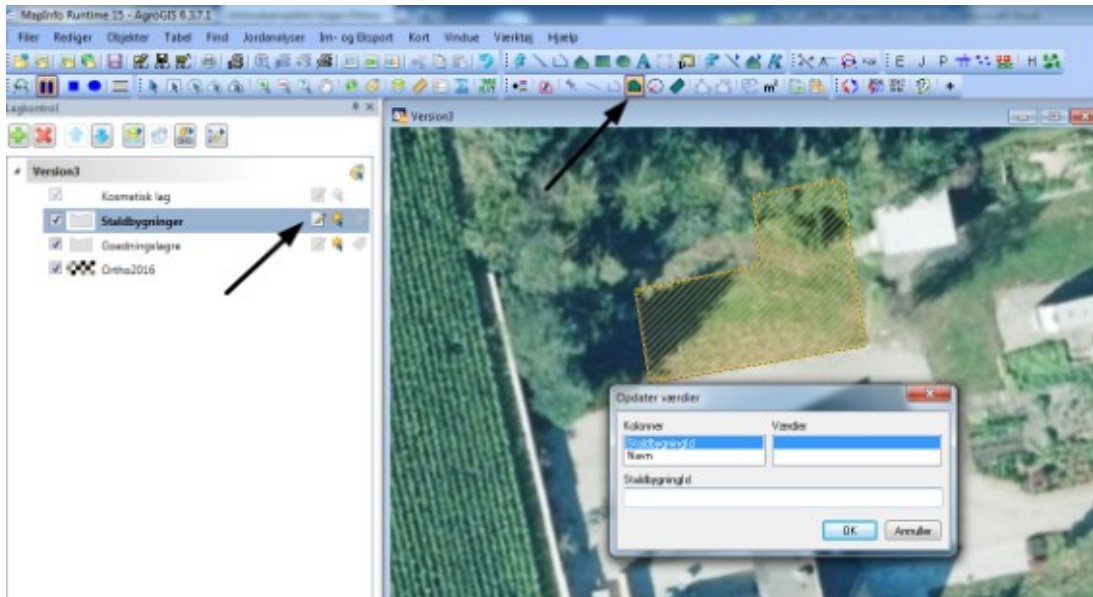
MapInfo Runtime 15 - AgroGIS 6.3.7.1

Filer Rediger Objekter Tabel Find Jordanalyser Im- og Eksport Kort Vindue Værktøj Hjælp

Lagkontrol

Version3

Kosmetisk lag

Staldbygninger

Gødningslagre

Ortho2016

Version3

Opdater værdier

Kolonner

StaldbygningId

Navn

Værdier

StaldbygningId

OK

Annuller